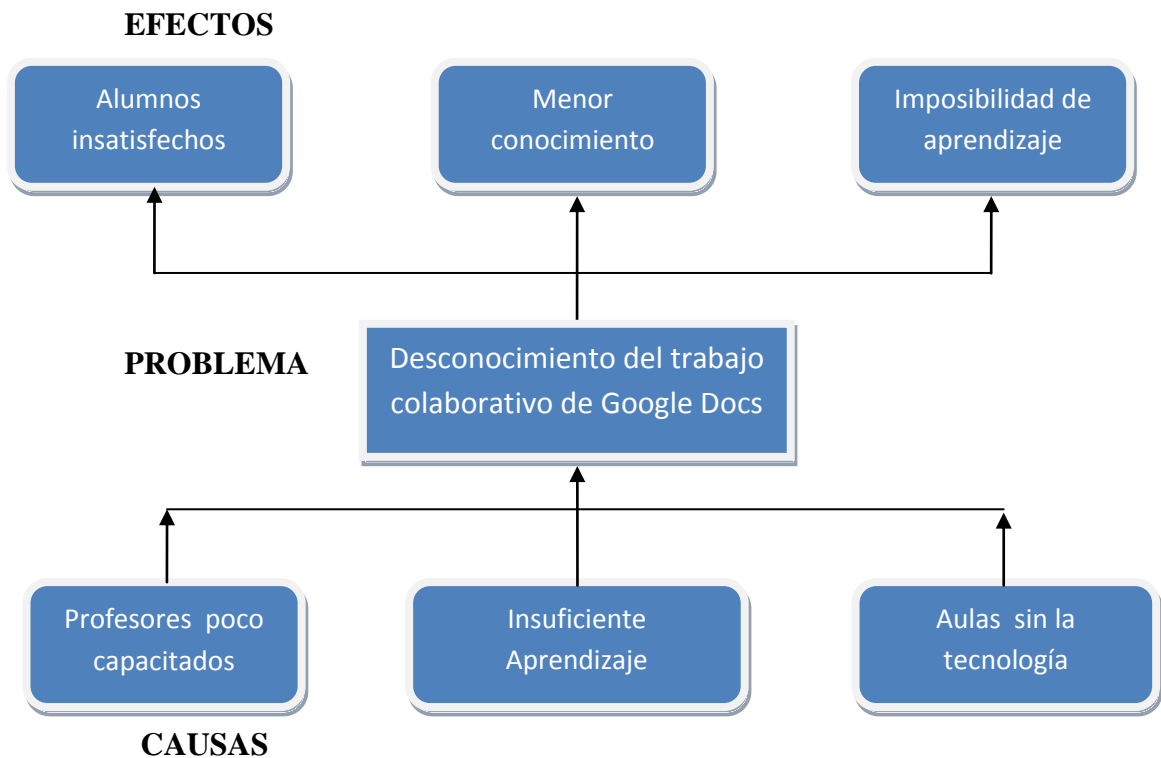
EFECTOS

Alumnos insatisfechos

Menor conocimiento

Imposibilidad de aprendizaje

PROBLEMA

Desconocimiento del trabajo colaborativo de Google Docs

Profesores poco capacitados

Insuficiente Aprendizaje

Aulas sin la tecnología

CAUSAS